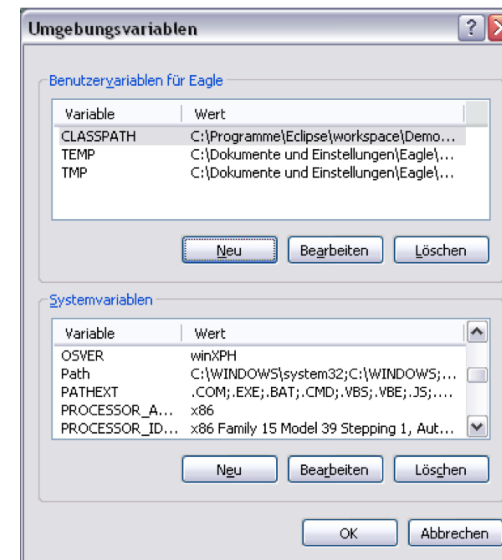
Umgebungsvariablen

Benutzervariablen für Eagle

| Variable | Wert |
|---|---|
| CLASSPATH | C:\Programme\Eclipse\workspace\Demo... |
| TEMP | C:\Dokumente und Einstellungen\Eagle\... |
| TMP | C:\Dokumente und Einstellungen\Eagle\... |

Neu Bearbeiten Löschen

Systemvariablen

| Variable | Wert |
|---|---|
| OSVER | winXPH |
| Path | C:\WINDOWS\system32;C:\WINDOWS;... |
| PATHEXT | .COM;.EXE;.BAT;.CMD;.VBS;.VBE;.JS;.... |
| PROCESSOR_A... | x86 |
| PROCESSOR_ID... | x86 Family 15 Model 39 Stepping 1, Aut... |

Neu Bearbeiten Löschen

OK Abbrechen